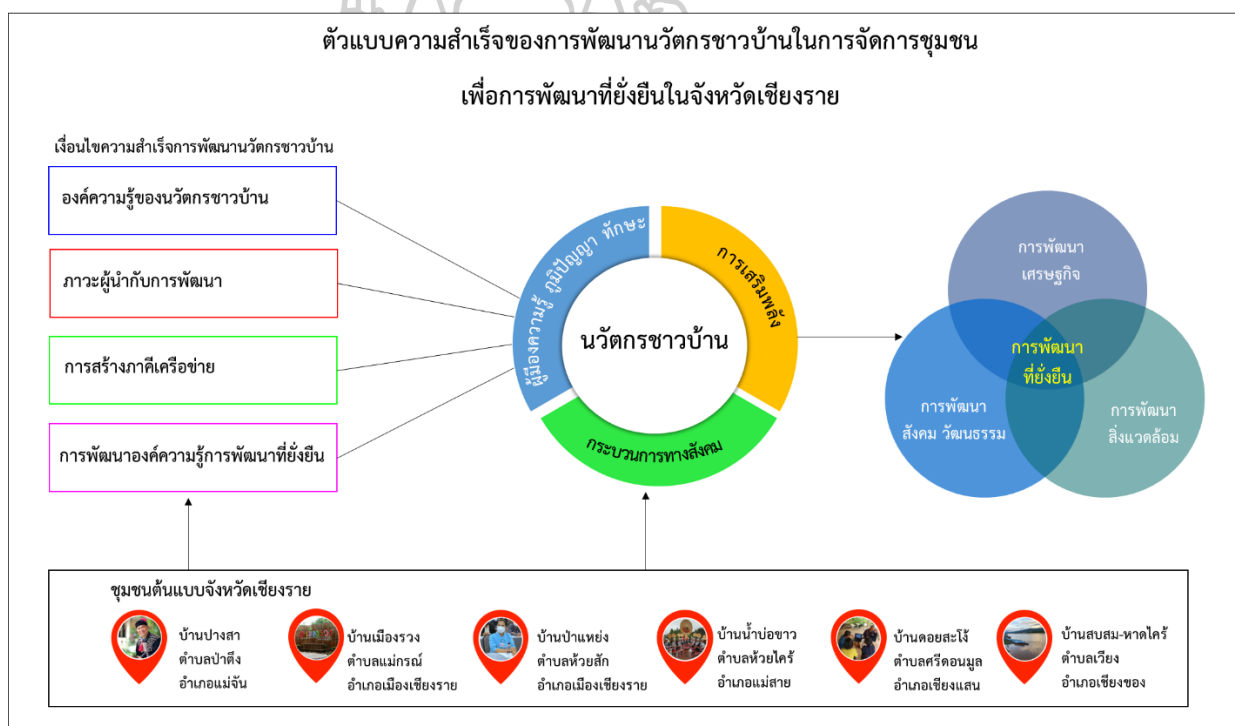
ตัวแบบความสำเร็จของการพัฒนานวัตกรชาวบ้านในการจัดการชุมชน

เพื่อการพัฒนาที่ยั่งยืนในจังหวัดเชียงราย

เงื่อนไขความสำเร็จการพัฒนานวัตกรชาวบ้าน

องค์ความรู้ของนวัตกรชาวบ้าน

ภาวะผู้นำกับการพัฒนา

การสร้างภาคีเครือข่าย

การพัฒนาองค์ความรู้การพัฒนาที่ยั่งยืน

ผู้มีองค์ความรู้ ภูมิปัญญา ทักษะ

การเสริมพลัง

นวัตกรชาวบ้าน

กระบวนการทางสังคม

การพัฒนา เศรษฐกิจ

การพัฒนา ที่ยั่งยืน

การพัฒนา สังคม วัฒนธรรม

การพัฒนา สิ่งแวดล้อม

ชุมชนต้นแบบจังหวัดเชียงราย

บ้านปางสา ตำบลป่าตึง อำเภอแม่จัน

บ้านเมืองรวง ตำบลแม่กรณ์ อำเภอเมืองเชียงราย

บ้านป่าแหย่ง ตำบลห้วยสัก อำเภอเมืองเชียงราย

บ้านน้ำบ่อขาว ตำบลห้วยไคร้ อำเภอแม่สาย

บ้านดอยสะโง้ ตำบลศรีดอนมูล อำเภอเชียงแสน

บ้านสบสม-หาดไคร้ ตำบลเวียง อำเภอเชียงของ